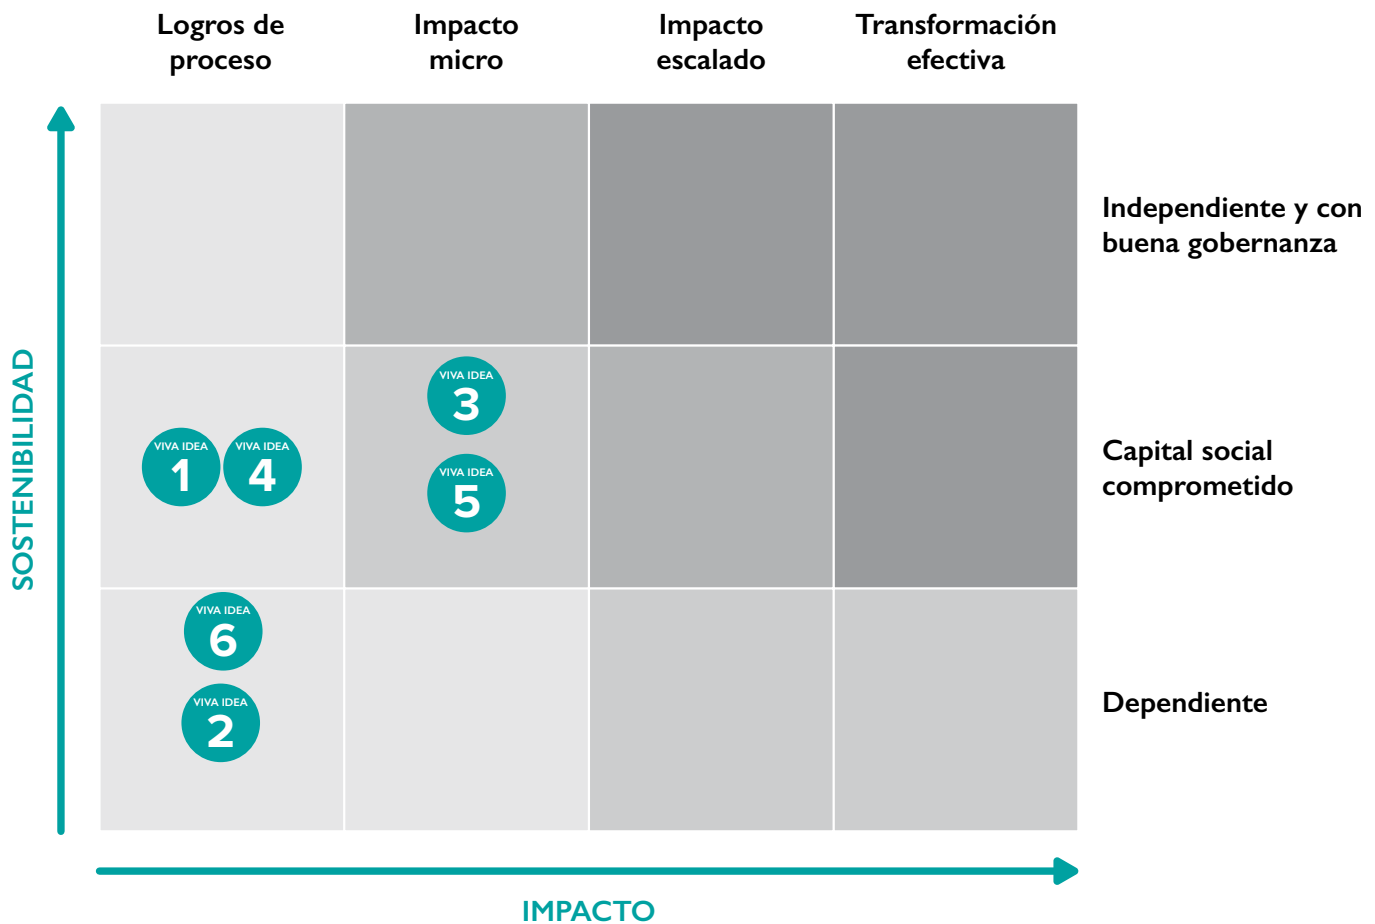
Logros de proceso

Impacto micro

Impacto escalado

Transformación efectiva

Independiente y con buena gobernanza

Capital social comprometido

Dependiente

SOSTENIBILIDAD

VIVA IDEA 3

VIVA IDEA 1

VIVA IDEA 4

VIVA IDEA 5

VIVA IDEA 6

VIVA IDEA 2

IMPACTO